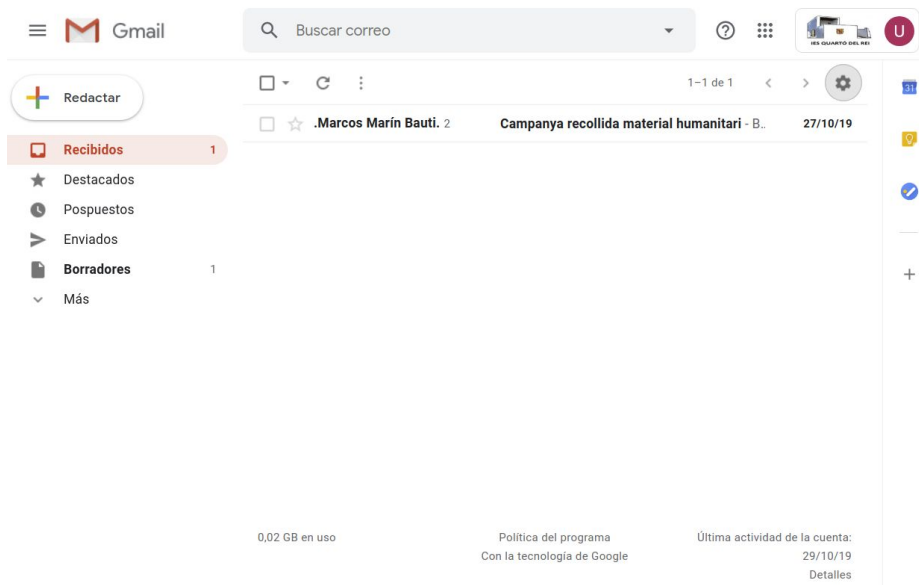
Gmail

Buscar correo

IES QUARTÓ DEL REI

U

Redactar

Recibidos 1
Destacados
Pospuestos
Enviados
Borradores 1
Más

1–1 de 1

.Marcos Marín Bauti. 2 Campanya recollida material humanitari - B.. 27/10/19

31

0,02 GB en uso

Política del programa
Con la tecnología de Google

Última actividad de la cuenta: 29/10/19
Detalles